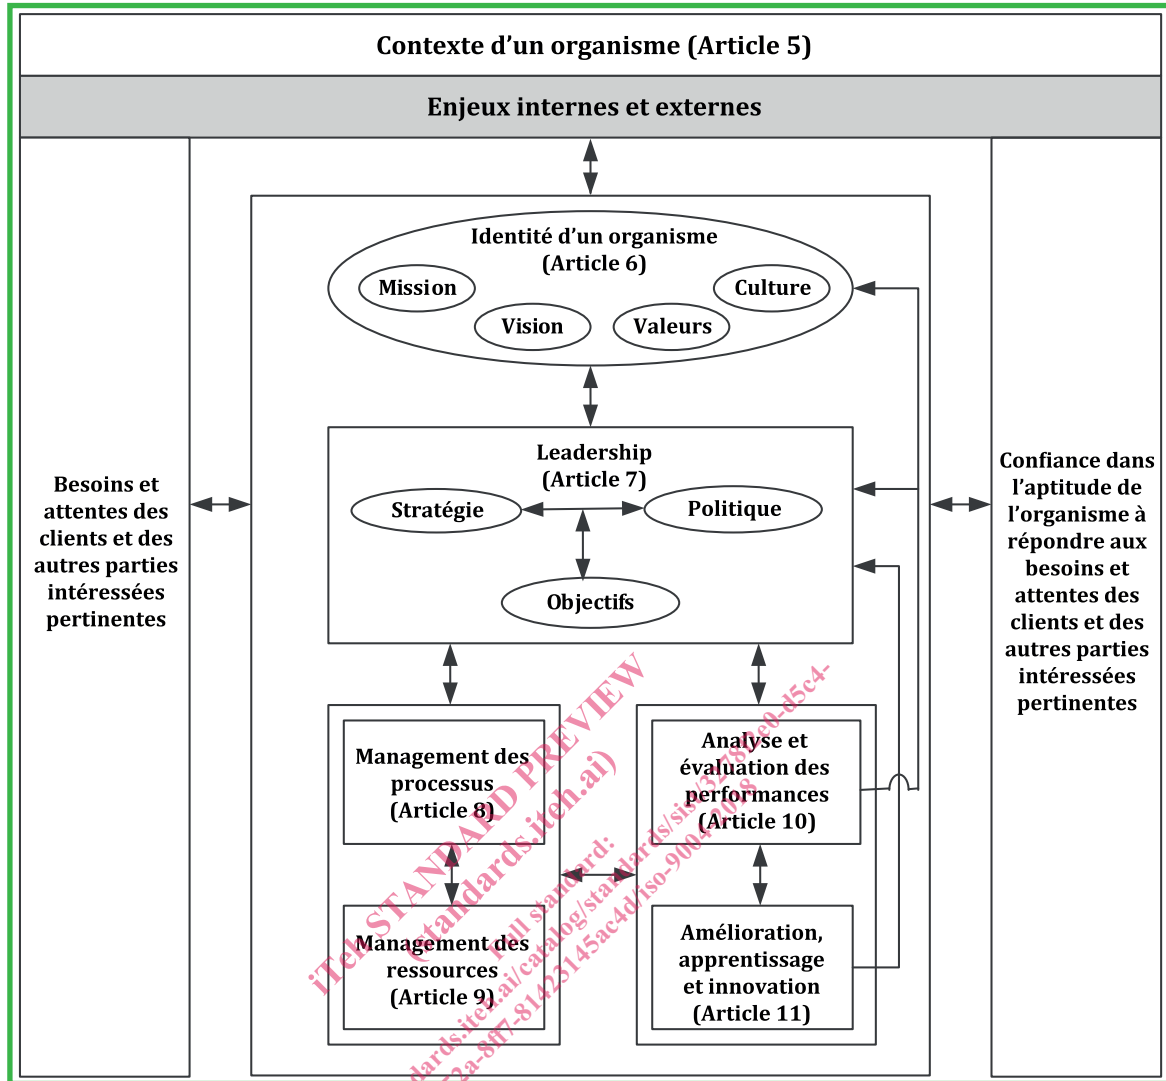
Contexte d'un organisme (Article 5)

Enjeux internes et externes

Besoins et attentes des clients et des autres parties intéressées pertinentes

Identité d'un organisme (Article 6)

Mission

Vision

Valeurs

Culture

Leadership (Article 7)

Stratégie

Politique

Objectifs

Management des processus (Article 8)

Management des ressources (Article 9)

Analyse et évaluation des performances (Article 10)

Amélioration, apprentissage et innovation (Article 11)

Confiance dans l'aptitude de l'organisme à répondre aux besoins et attentes des clients et des autres parties intéressées pertinentes

iTeh STANDARD PREVIEW (standards.iteh.ai)

Full standard: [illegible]ards.iteh.ai/catalog/standards/sist/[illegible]-d5c4-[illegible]2a-8ff7-814231​45ac4d/iso-9004-2018